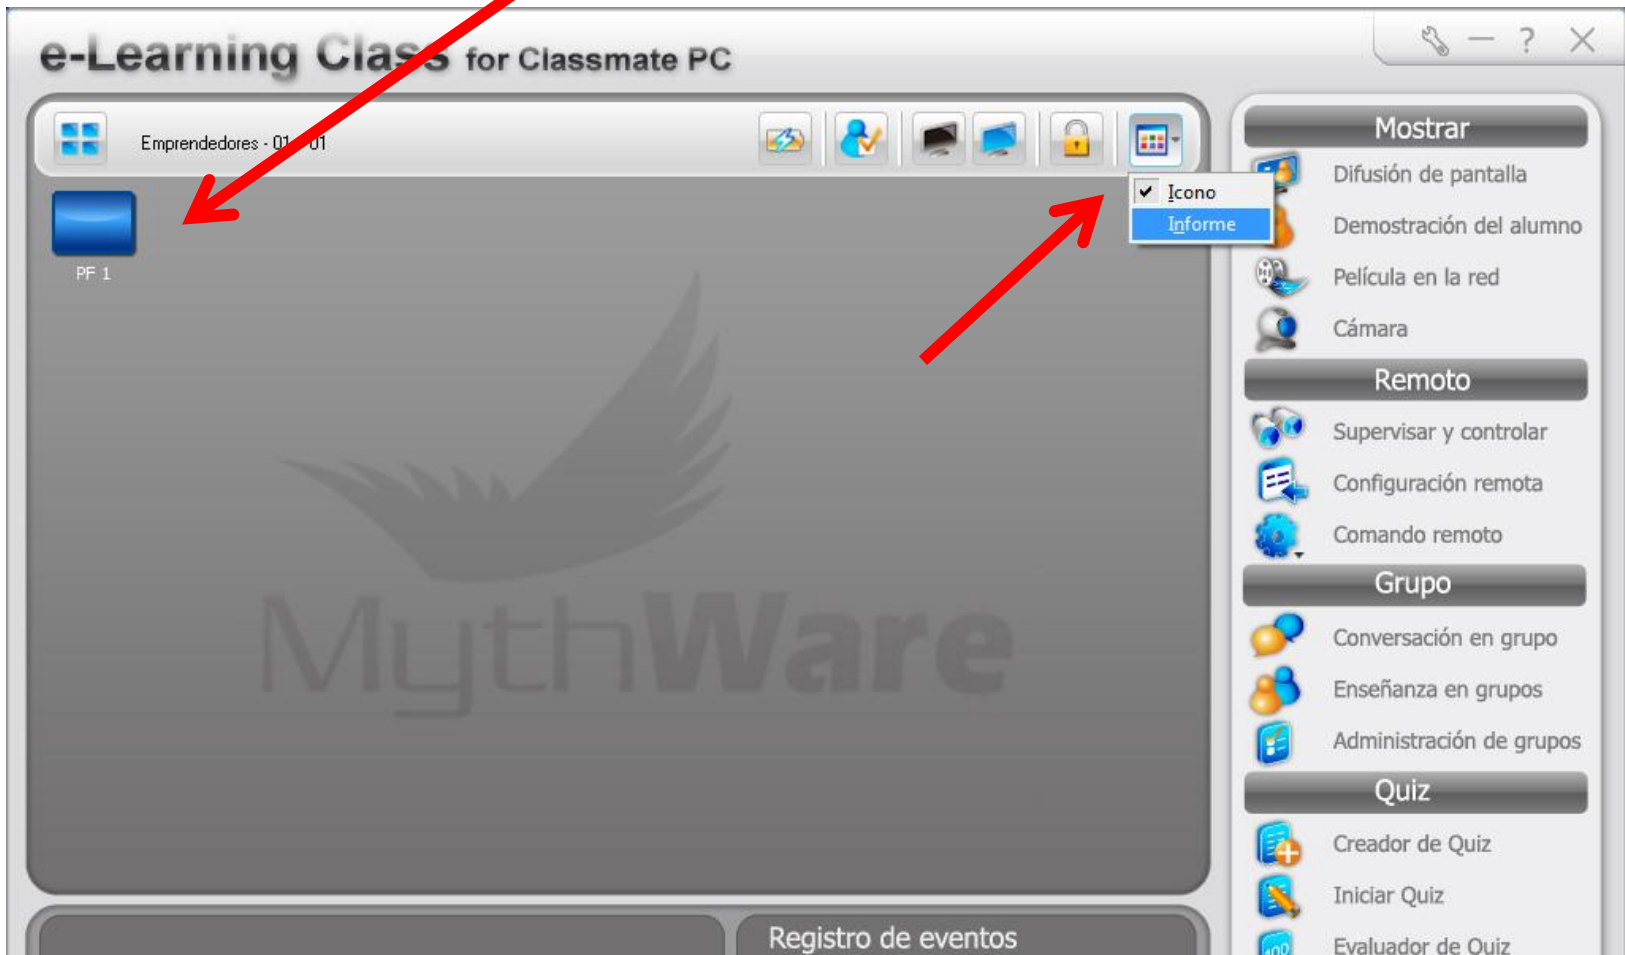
e-Learning Class for Classmate PC

— ? ✕

Emprendedores - 01 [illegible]01

Icono
Informe

PF 1

MythWare

Mostrar
Difusión de pantalla
Demostración del alumno
Película en la red
Cámara

Remoto
Supervisar y controlar
Configuración remota
Comando remoto

Grupo
Conversación en grupo
Enseñanza en grupos
Administración de grupos

Quiz
Creador de Quiz
Iniciar Quiz
Evaluador de Quiz

Registro de eventos